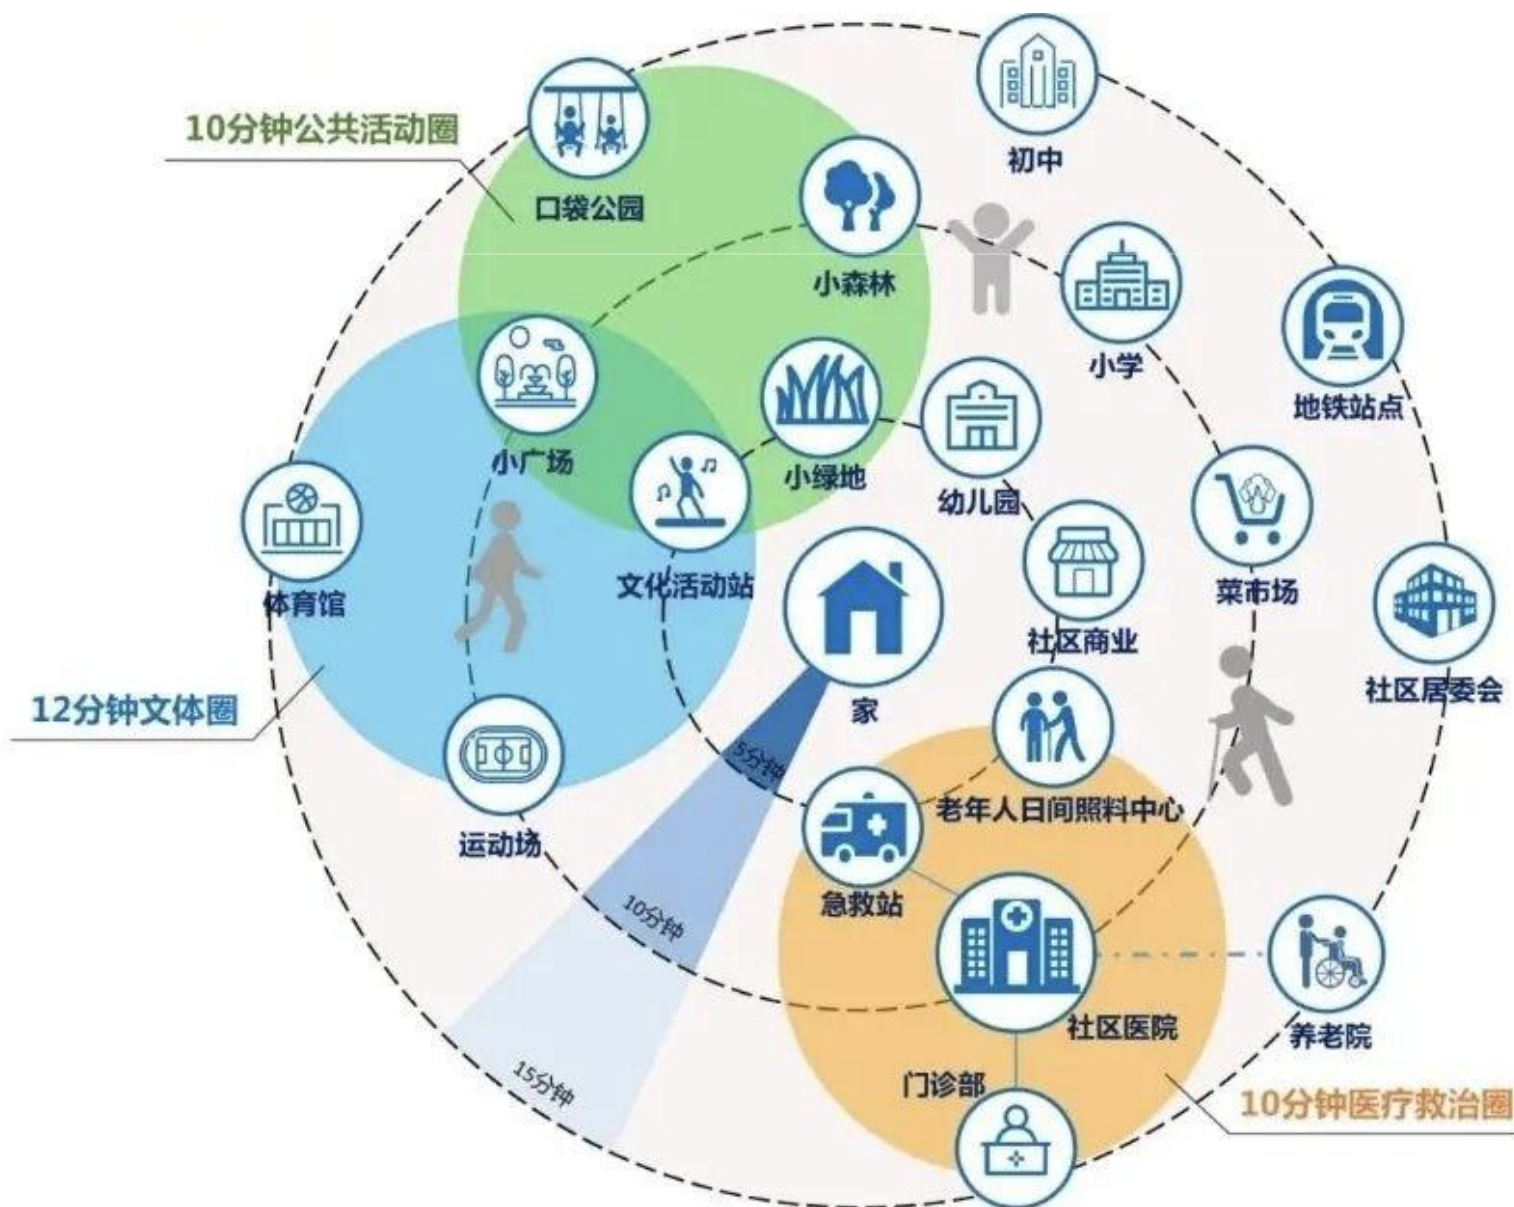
10分钟公共活动圈

初中

口袋公园

小森林

小学

地铁站点

小广场

小绿地

幼儿园

体育馆

文化活动站

菜市场

社区商业

家

社区居委会

12分钟文体圈

5分钟

老年人日间照料中心

运动场

急救站

10分钟

社区医院

养老院

门诊部

15分钟

10分钟医疗救治圈